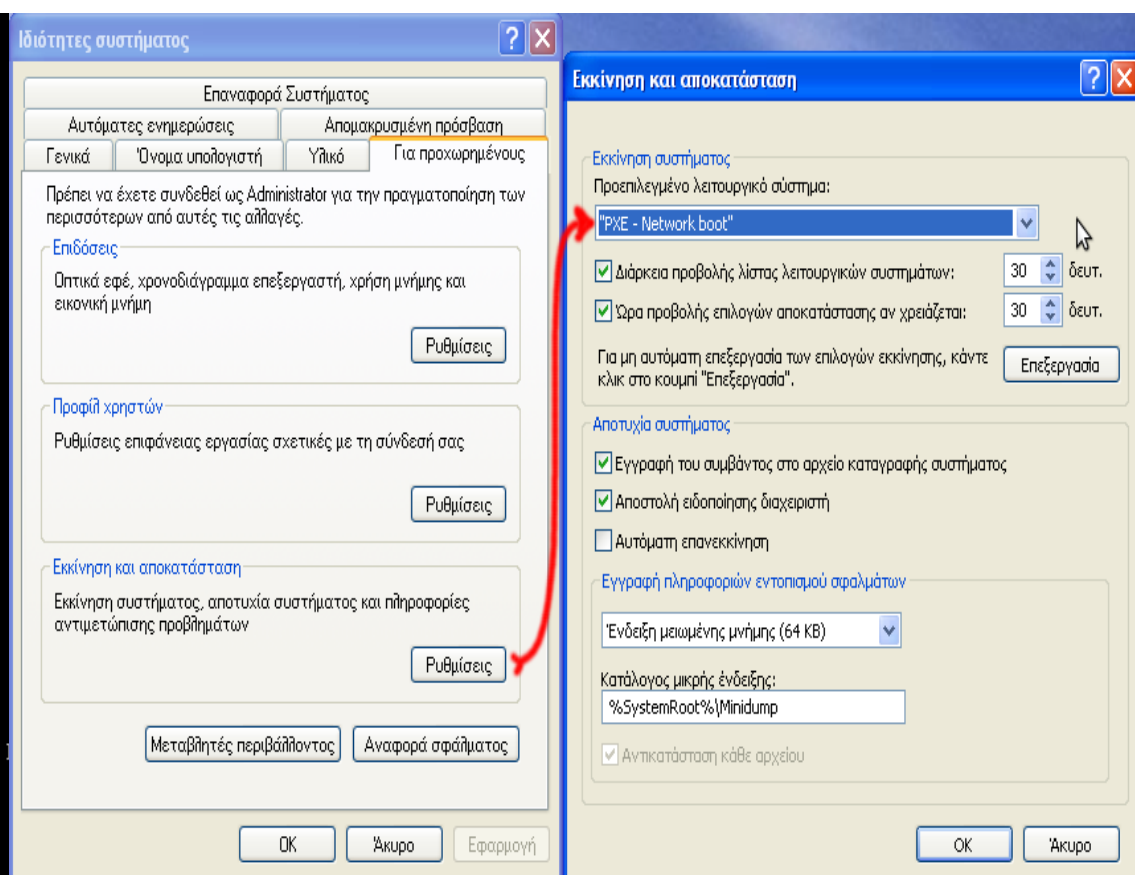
Ιδιότητες συστήματος

Επαναφορά Συστήματος
Αυτόματες ενημερώσεις | Απομακρυσμένη πρόσβαση
Γενικά | Όνομα υπολογιστή | Υλικό | Για προχωρημένους

Πρέπει να έχετε συνδεθεί ως Administrator για την πραγματοποίηση των περισσότερων από αυτές τις αλλαγές.

Επιδόσεις
Οπτικά εφέ, χρονοδιάγραμμα επεξεργαστή, χρήση μνήμης και εικονική μνήμη
Ρυθμίσεις

Προφίλ χρηστών
Ρυθμίσεις επιφάνειας εργασίας σχετικές με τη σύνδεσή σας
Ρυθμίσεις

Εκκίνηση και αποκατάσταση
Εκκίνηση συστήματος, αποτυχία συστήματος και πληροφορίες αντιμετώπισης προβλημάτων
Ρυθμίσεις

Μεταβλητές περιβάλλοντος | Αναφορά σφάλματος

OK | Άκυρο | Εφαρμογή

Εκκίνηση και αποκατάσταση

Εκκίνηση συστήματος
Προεπιλεγμένο λειτουργικό σύστημα:
"PXE - Network boot"
Διάρκεια προβολής λίστας λειτουργικών συστημάτων: 30 δευτ.
Ώρα προβολής επιλογών αποκατάστασης αν χρειάζεται: 30 δευτ.
Για μη αυτόματη επεξεργασία των επιλογών εκκίνησης, κάντε κλικ στο κουμπί "Επεξεργασία".
Επεξεργασία

Αποτυχία συστήματος
Εγγραφή του συμβάντος στο αρχείο καταγραφής συστήματος
Αποστολή ειδοποίησης διαχειριστή
Αυτόματη επανεκκίνηση

Εγγραφή πληροφοριών εντοπισμού σφαλμάτων
Ένδειξη μειωμένης μνήμης (64 KB)
Κατάλογος μικρής ένδειξης:
%SystemRoot%\Minidump
Αντικατάσταση κάθε αρχείου

OK | Άκυρο